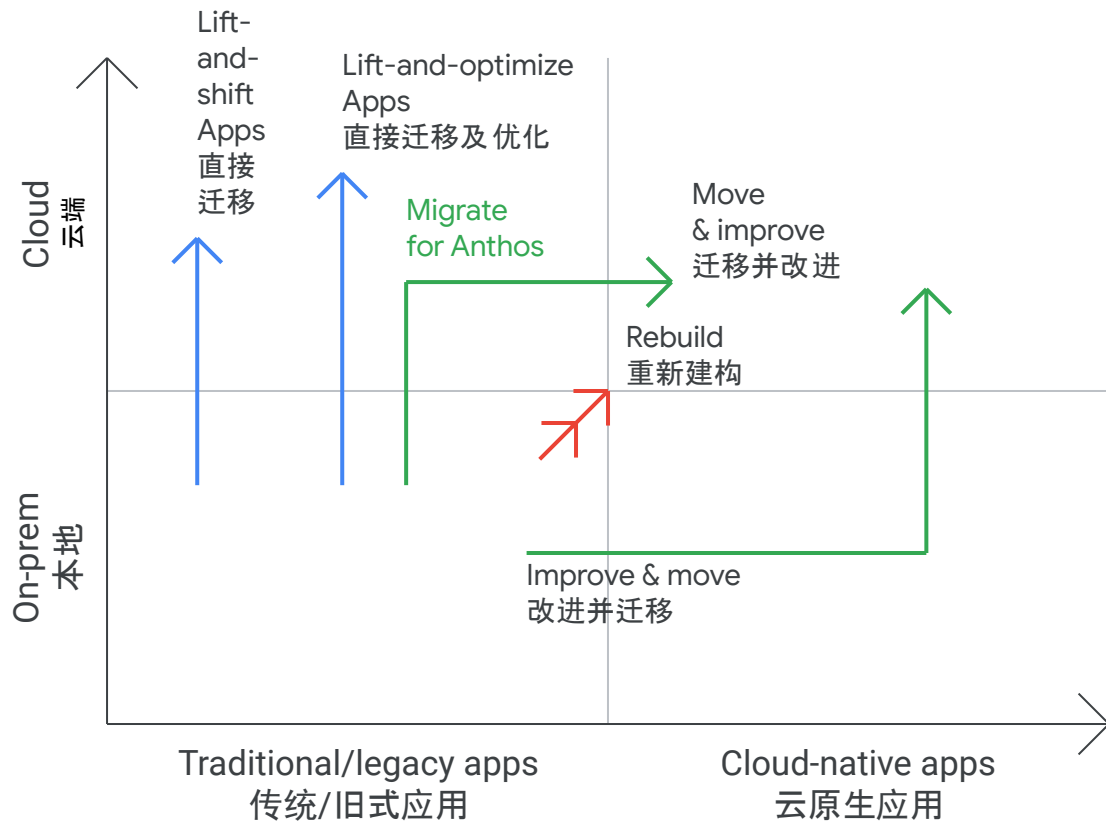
Cloud
云端

On-prem
本地

Lift-and-shift Apps
直接迁移

Lift-and-optimize Apps
直接迁移及 优化

Migrate for Anthos

Move & improve
迁移并改进

Rebuild
重新建构

Improve & move
改进并迁移

Traditional/legacy apps
传统/旧式应用

Cloud-native apps
云原生应用